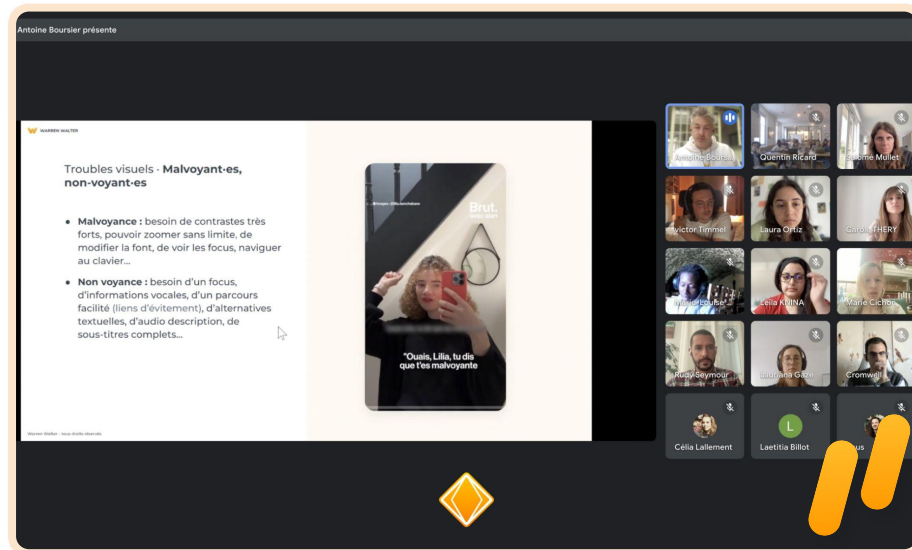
Antoine Boursier présente

WARREN WALTER

Troubles visuels · **Malvoyant·es, non-voyant·es**

- **Malvoyance :** besoin de contrastes très forts, pouvoir zoomer sans limite, de modifier la font, de voir les focus, naviguer au clavier...

- **Non voyance :** besoin d'un focus, d'informations vocales, d'un parcours facilité (liens d'évitement), d'alternatives textuelles, d'audio description, de sous-titres complets...

Warren Walter - tous droits réservés

Brut.

"Ouais, Lilia, tu dis que t'es malvoyante

Antoine Boursi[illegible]

Quentin Ricard

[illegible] Mullet

Victor Timmel

Laura Ortiz

Carol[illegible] THERY

M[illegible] Louise

Leïla KMINA

Marie Cichon

Rudy Seymour

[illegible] Gaze

Cromwell

Célia Lallement

L

Laetitia Billot

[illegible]us